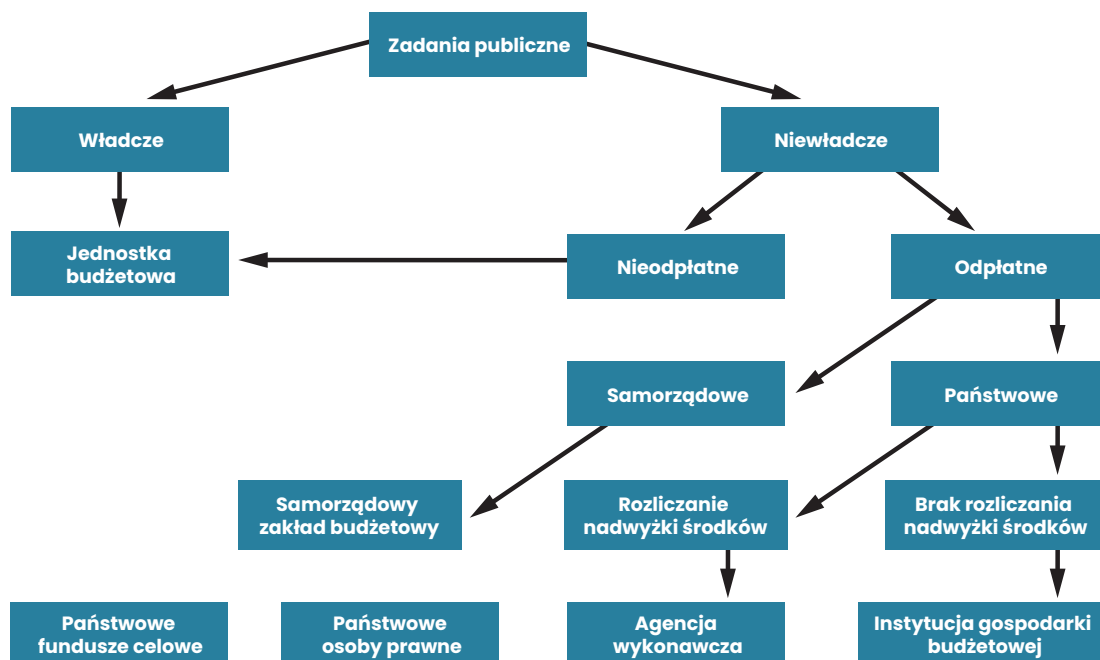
Zadania publiczne

Władcze

Niewładcze

Jednostka budżetowa

Nieodpłatne

Odpłatne

Samorządowe

Państwowe

Samorządowy zakład budżetowy

Rozliczanie nadwyżki środków

Brak rozliczania nadwyżki środków

Państwowe fundusze celowe

Państwowe osoby prawne

Agencja wykonawcza

Instytucja gospodarki budżetowej